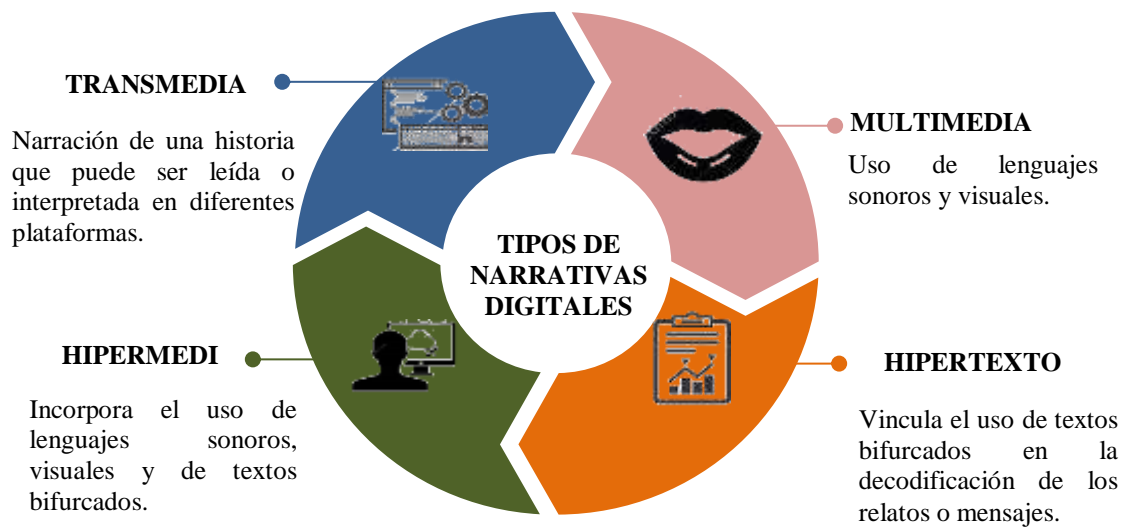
TRANSMEDIA

Narración de una historia que puede ser leída o interpretada en diferentes plataformas.

MULTIMEDIA

Uso de lenguajes sonoros y visuales.

TIPOS DE NARRATIVAS DIGITALES

HIPERMEDI

Incorpora el uso de lenguajes sonoros, visuales y de textos bifurcados.

HIPERTEXTO

Vincula el uso de textos bifurcados en la decodificación de los relatos o mensajes.